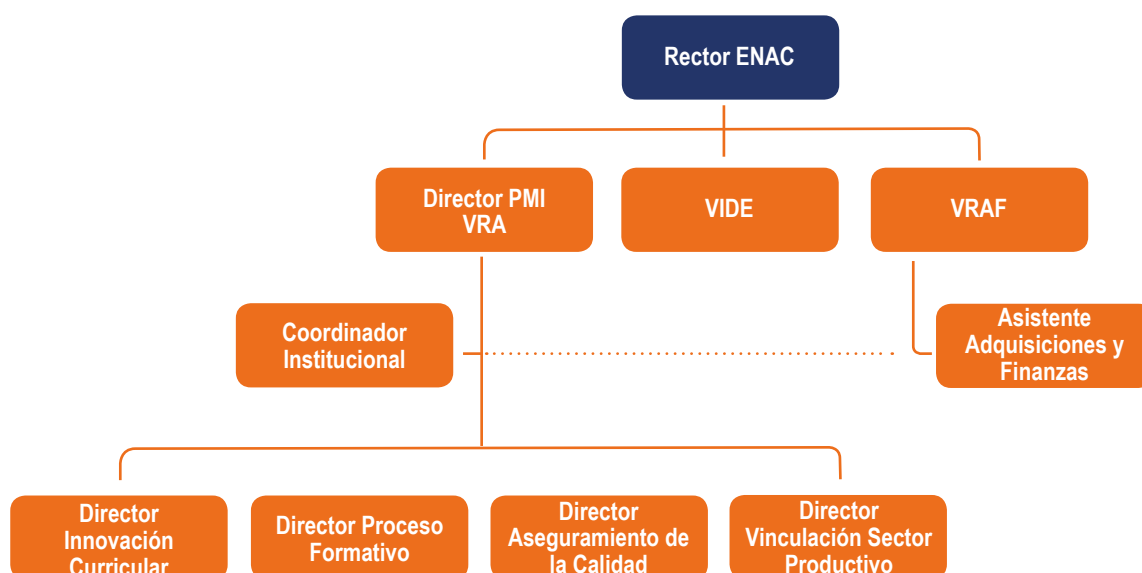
Rector ENAC

Director PMI
VRA

VIDE

VRAF

Coordinador
Institucional

Asistente
Adquisiciones y
Finanzas

Director
Innovación
Curricular

Director Proceso
Formativo

Director
Aseguramiento de
la Calidad

Director
Vinculación Sector
Productivo